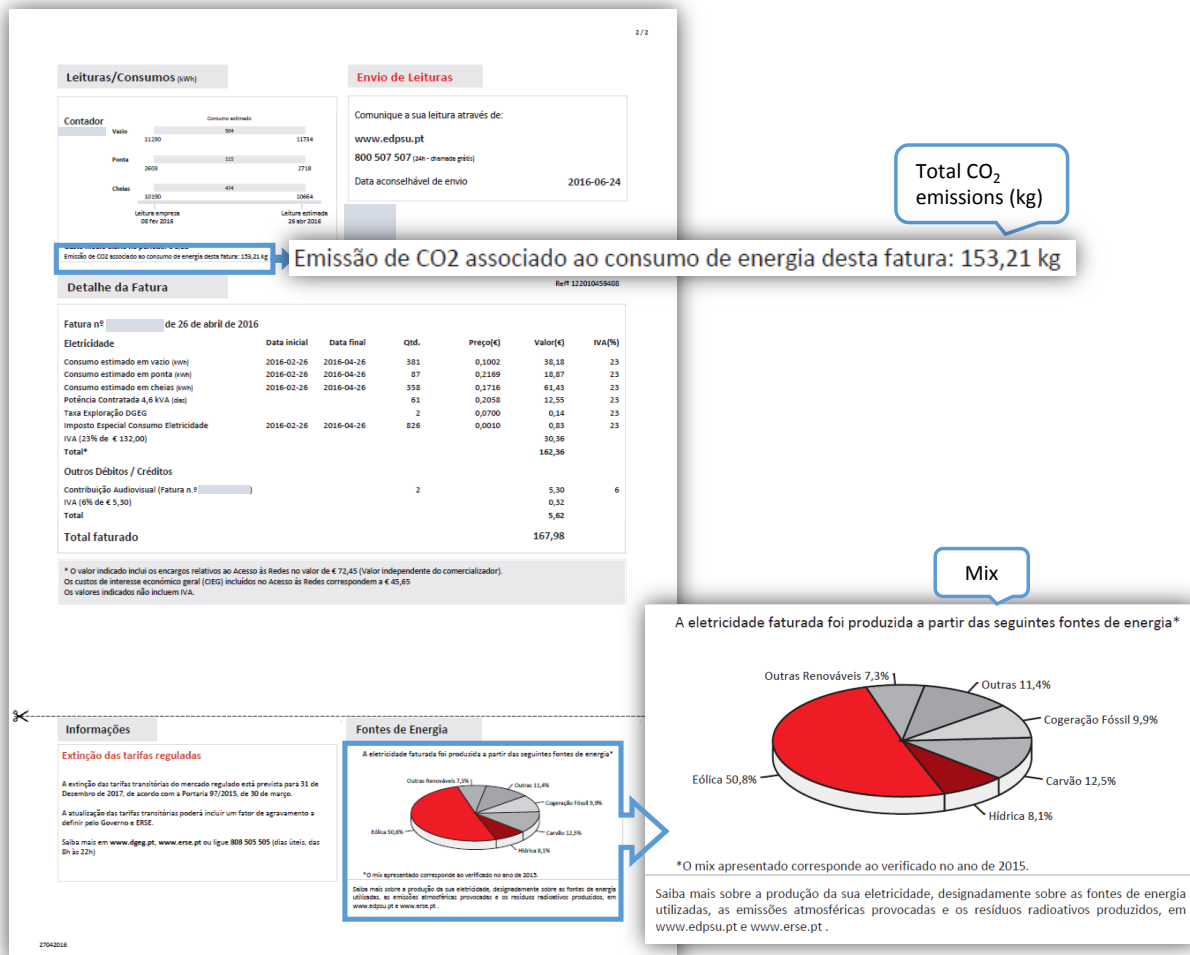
2 / 2

Leituras/Consumos (kWh)

Contador

Consumo estimado

Vazio

504

11230

11734

Ponta

115

2603

2718

Cheias

474

10190

10664

Leitura empresa
08 fev 2016

Leitura estimada
26 abr 2016

Emissão de CO2 associado ao consumo de energia desta fatura: 153,21 kg

Envio de Leituras

Comunique a sua leitura através de:

www.edpsu.pt

800 507 507 (24h - chamada grátis)

Data aconselhável de envio 2016-06-24

Total $CO_2$ emissions (kg)

Emissão de CO2 associado ao consumo de energia desta fatura: 153,21 kg

Detalhe da Fatura

Ref.ª 122010459408

Fatura nº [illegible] de 26 de abril de 2016

| Eletricidade | Data inicial | Data final | Qtd. | Preço(€) | Valor(€) | IVA(%) |
|---|---|---|---|---|---|---|
| Consumo estimado em vazio (kWh) | 2016-02-26 | 2016-04-26 | 381 | 0,1002 | 38,18 | 23 |
| Consumo estimado em ponta (kWh) | 2016-02-26 | 2016-04-26 | 87 | 0,2169 | 18,87 | 23 |
| Consumo estimado em cheias (kWh) | 2016-02-26 | 2016-04-26 | 358 | 0,1716 | 61,43 | 23 |
| Potência Contratada 4,6 kVA (dias) | | | 61 | 0,2058 | 12,55 | 23 |
| Taxa Exploração DGEG | | | 2 | 0,0700 | 0,14 | 23 |
| Imposto Especial Consumo Eletricidade | 2016-02-26 | 2016-04-26 | 826 | 0,0010 | 0,83 | 23 |
| IVA (23% de € 132,00) | | | | | 30,36 | |
| Total* | | | | | 162,36 | |

Outros Débitos / Créditos

| | | | | | | |
|---|---|---|---|---|---|---|
| Contribuição Audiovisual (Fatura n.º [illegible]) | | | 2 | | 5,30 | 6 |
| IVA (6% de € 5,30) | | | | | 0,32 | |
| Total | | | | | 5,62 | |

Total faturado 167,98

* O valor indicado inclui os encargos relativos ao Acesso às Redes no valor de € 72,45 (Valor independente do comercializador).
Os custos de interesse económico geral (CIEG) incluídos no Acesso às Redes correspondem a € 45,65
Os valores indicados não incluem IVA.

Mix

A eletricidade faturada foi produzida a partir das seguintes fontes de energia*

Outras Renováveis 7,3%
Outras 11,4%
Cogeração Fóssil 9,9%
Carvão 12,5%
Hídrica 8,1%
Eólica 50,8%

*O mix apresentado corresponde ao verificado no ano de 2015.

Saiba mais sobre a produção da sua eletricidade, designadamente sobre as fontes de energia utilizadas, as emissões atmosféricas provocadas e os resíduos radioativos produzidos, em www.edpsu.pt e www.erse.pt .

Informações

Extinção das tarifas reguladas

A extinção das tarifas transitórias do mercado regulado está prevista para 31 de Dezembro de 2017, de acordo com a Portaria 97/2015, de 30 de março.

A atualização das tarifas transitórias poderá incluir um fator de agravamento a definir pelo Governo e ERSE.

Saiba mais em www.dgeg.pt, www.erse.pt ou ligue 808 505 505 (dias úteis, das 8h às 22h)

Fontes de Energia

A eletricidade faturada foi produzida a partir das seguintes fontes de energia*

Outras Renováveis 7,3%
Outras 11,4%
Cogeração Fóssil 9,9%
Carvão 12,5%
Hídrica 8,1%
Eólica 50,8%

*O mix apresentado corresponde ao verificado no ano de 2015.

Saiba mais sobre a produção da sua eletricidade, designadamente sobre as fontes de energia utilizadas, as emissões atmosféricas provocadas e os resíduos radioativos produzidos, em www.edpsu.pt e www.erse.pt .

27042016